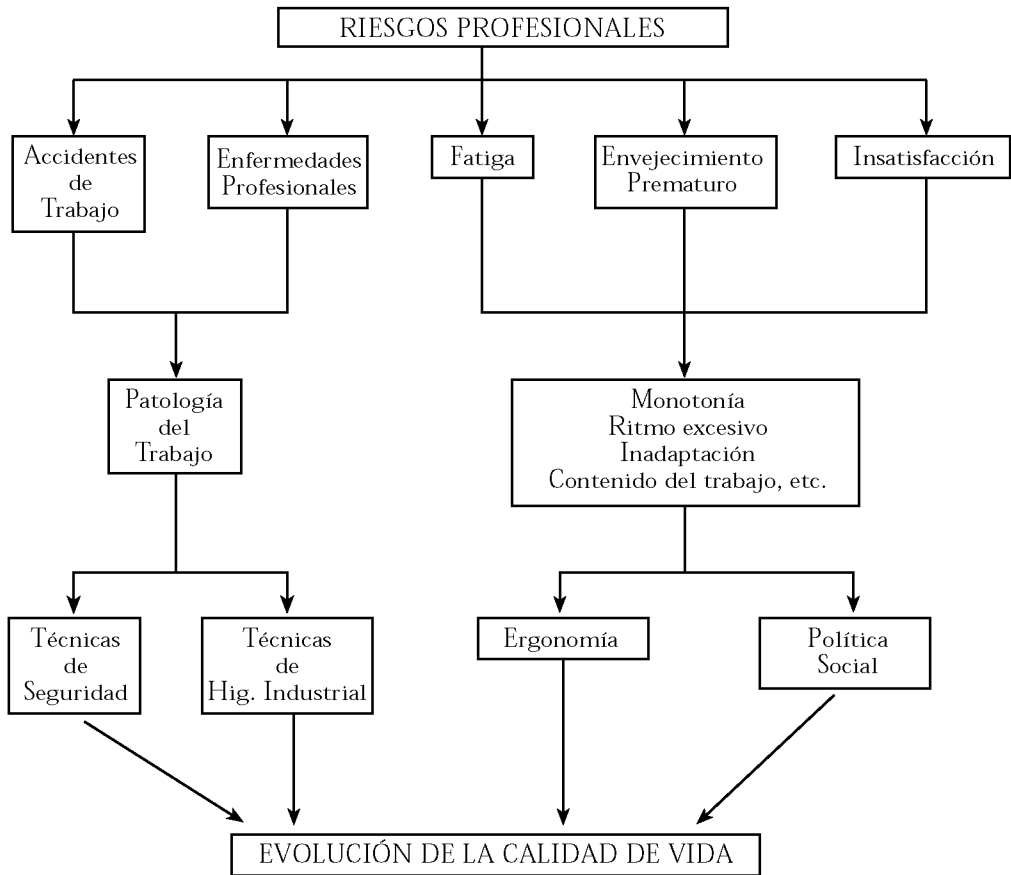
RIESGOS PROFESIONALES

Accidentes de Trabajo

Enfermedades Profesionales

Fatiga

Envejecimiento Prematuro

Insatisfacción

Patología del Trabajo

Monotonía
Ritmo excesivo
Inadaptación
Contenido del trabajo, etc.

Técnicas de Seguridad

Técnicas de Hig. Industrial

Ergonomía

Política Social

EVOLUCIÓN DE LA CALIDAD DE VIDA